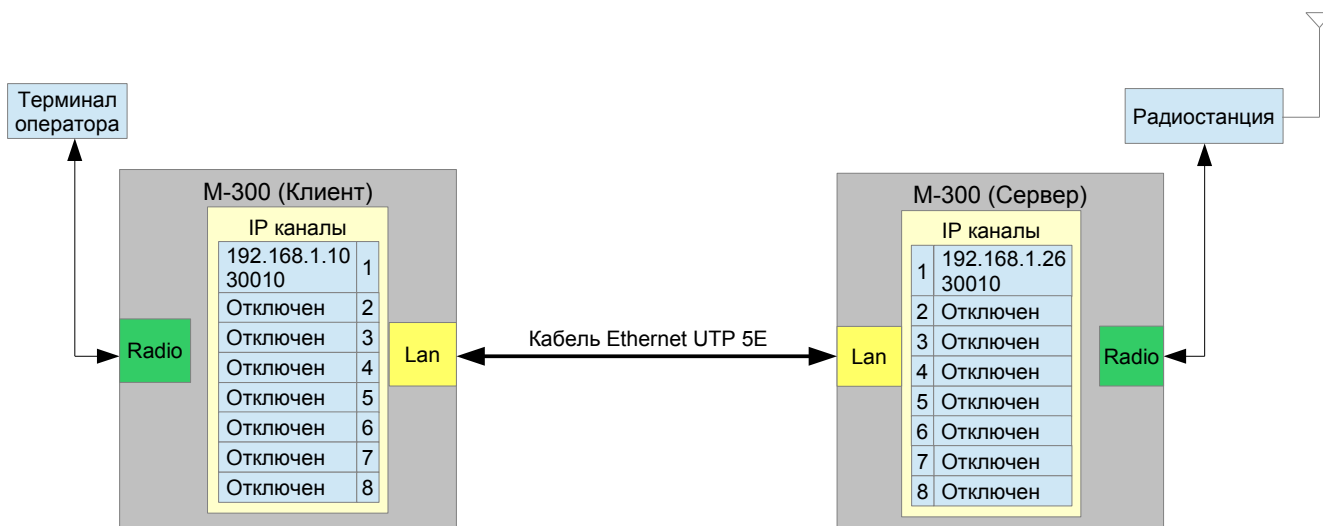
Терминал оператора

Радиостанция

М-300 (Клиент)

IP каналы

| | |
|---|---|
| 192.168.1.10 30010 | 1 |
| Отключен | 2 |
| Отключен | 3 |
| Отключен | 4 |
| Отключен | 5 |
| Отключен | 6 |
| Отключен | 7 |
| Отключен | 8 |

Radio

Lan

Кабель Ethernet UTP 5E

М-300 (Сервер)

IP каналы

| | |
|---|---|
| 1 | 192.168.1.26 30010 |
| 2 | Отключен |
| 3 | Отключен |
| 4 | Отключен |
| 5 | Отключен |
| 6 | Отключен |
| 7 | Отключен |
| 8 | Отключен |

Lan

Radio